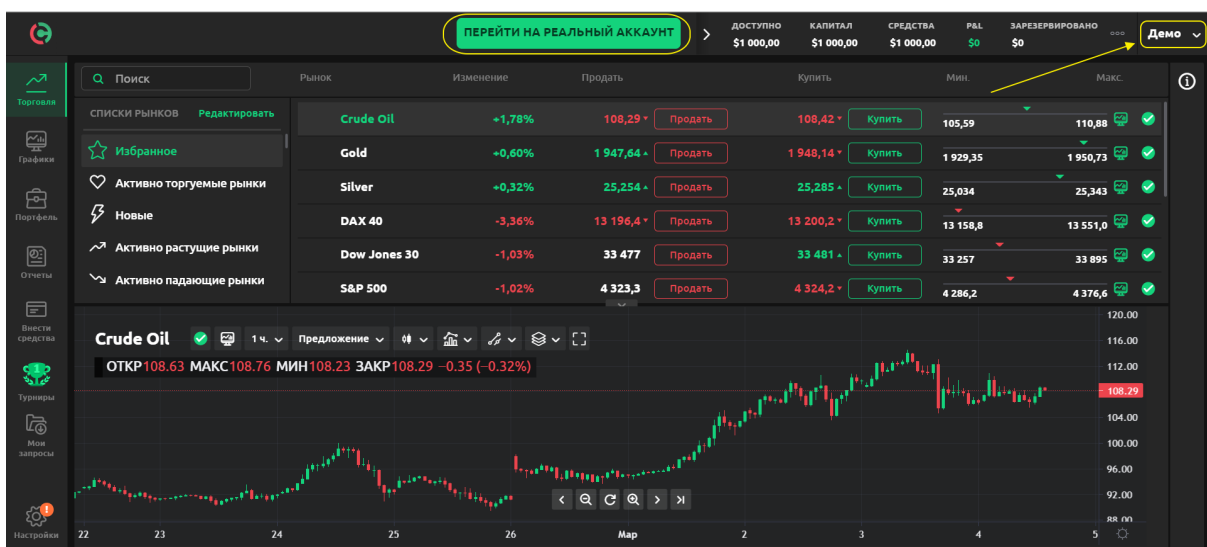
ПЕРЕЙТИ НА РЕАЛЬНЫЙ АККАУНТ

ДОСТУПНО $1 000,00
КАПИТАЛ $1 000,00
СРЕДСТВА $1 000,00
P&L $0
ЗАРЕЗЕРВИРОВАНО $0

Демо

Торговля
Графики
Портфель
Отчеты
Внести средства
Турниры
Мои запросы
Настройки

Поиск

СПИСКИ РЫНКОВ Редактировать

Избранное
Активно торгуемые рынки
Новые
Активно растущие рынки
Активно падающие рынки

| Рынок | Изменение | Продать | | Купить | | Мин. | Макс. |
|---|---|---|---|---|---|---|---|
| Crude Oil | +1,78% | 108,29 | Продать | 108,42 | Купить | 105,59 | 110,88 |
| Gold | +0,60% | 1 947,64 | Продать | 1 948,14 | Купить | 1 929,35 | 1 950,73 |
| Silver | +0,32% | 25,254 | Продать | 25,285 | Купить | 25,034 | 25,343 |
| DAX 40 | -3,36% | 13 196,4 | Продать | 13 200,2 | Купить | 13 158,8 | 13 551,0 |
| Dow Jones 30 | -1,03% | 33 477 | Продать | 33 481 | Купить | 33 257 | 33 895 |
| S&P 500 | -1,02% | 4 323,3 | Продать | 4 324,2 | Купить | 4 286,2 | 4 376,6 |

Crude Oil 1 ч. Предложение

ОТКР108.63 МАКС108.76 МИН108.23 ЗАКР108.29 −0.35 (−0.32%)

120.00
116.00
112.00
108.29
104.00
100.00
96.00
92.00
88.00

22 23 24 25 26 Мар 2 3 4 5